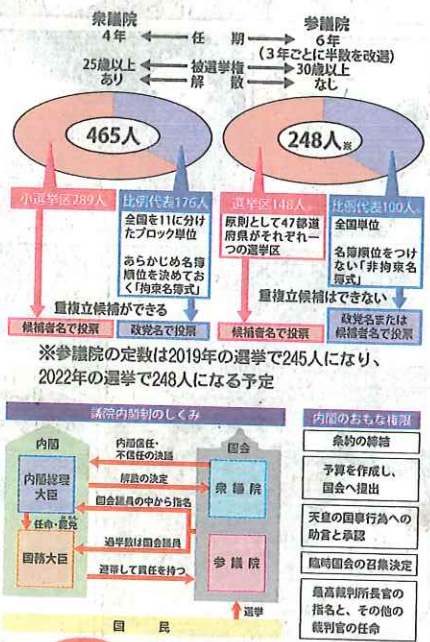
衆議院
4年
任　期
参議院
6年
(3年ごとに半数を改選)

25歳以上
被選挙権
30歳以上

あり
解　散
なし

465人

248人※

小選挙区289人
比例代表176人
選挙区148人
比例代表100人

全国を11に分けたブロック単位

あらかじめ名簿順位を決めておく「拘束名簿式」

原則として47都道府県がそれぞれ一つの選挙区

全国単位

名簿順位をつけない「非拘束名簿式」

重複立候補ができる
重複立候補はできない

候補者名で投票
政党名で投票
候補者名で投票
政党名または候補者名で投票

※参議院の定数は2019年の選挙で245人になり、2022年の選挙で248人になる予定

議院内閣制のしくみ

内閣
国会

内閣総理大臣
内閣信任・不信任の決議
解散の決定
衆議院
国会議員の中から指名
任命・罷免
過半数は国会議員
国務大臣
連帯して責任を持つ
参議院
選挙

国　民

内閣のおもな権限

条約の締結

予算を作成し、国会へ提出

天皇の国事行為への助言と承認

臨時国会の召集決定

最高裁判所長官の指名と、その他の裁判官の任命